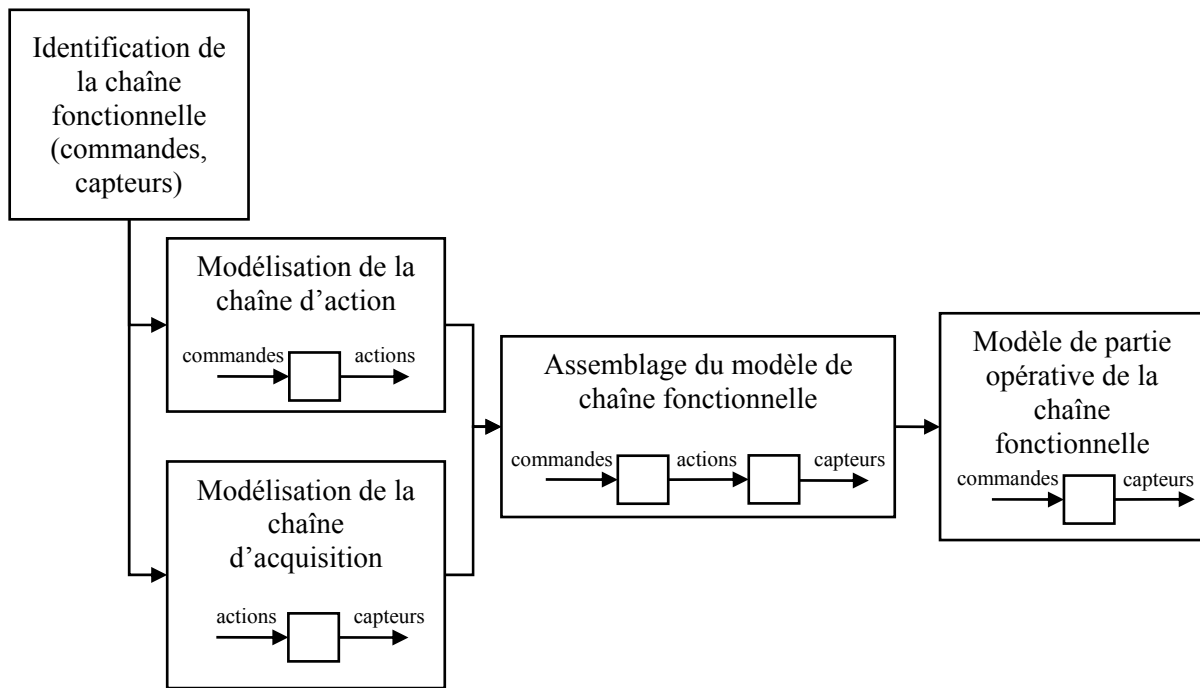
Identification de la chaîne fonctionnelle (commandes, capteurs)

Modélisation de la chaîne d’action

commandes

actions

Modélisation de la chaîne d’acquisition

actions

capteurs

Assemblage du modèle de chaîne fonctionnelle

commandes

actions

capteurs

Modèle de partie opérative de la chaîne fonctionnelle

commandes

capteurs